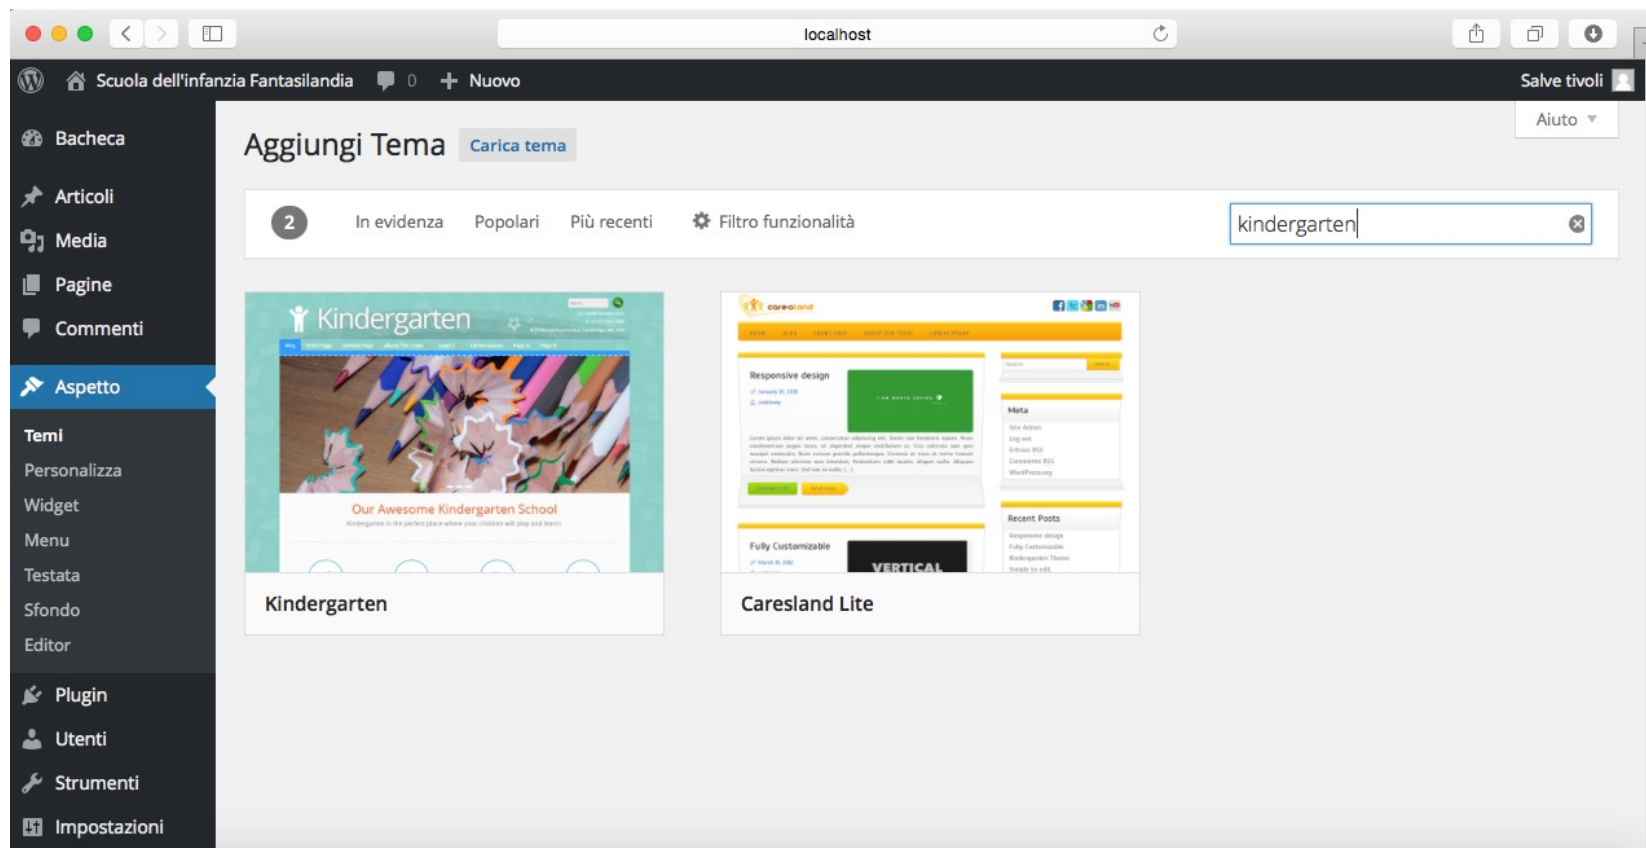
localhost

Scuola dell'infanzia Fantasilandia 0 Nuovo Salve tivoli

Bacheca
Articoli
Media
Pagine
Commenti
Aspetto
Temi
Personalizza
Widget
Menu
Testata
Sfondo
Editor
Plugin
Utenti
Strumenti
Impostazioni

Aiuto

Aggiungi Tema Carica tema

2 In evidenza Popolari Più recenti Filtro funzionalità kindergarten

Kindergarten

Our Awesome Kindergarten School

Responsive design

Meta

Recent Posts

Fully Customizable

VERTICAL

Kindergarten

Caresland Lite